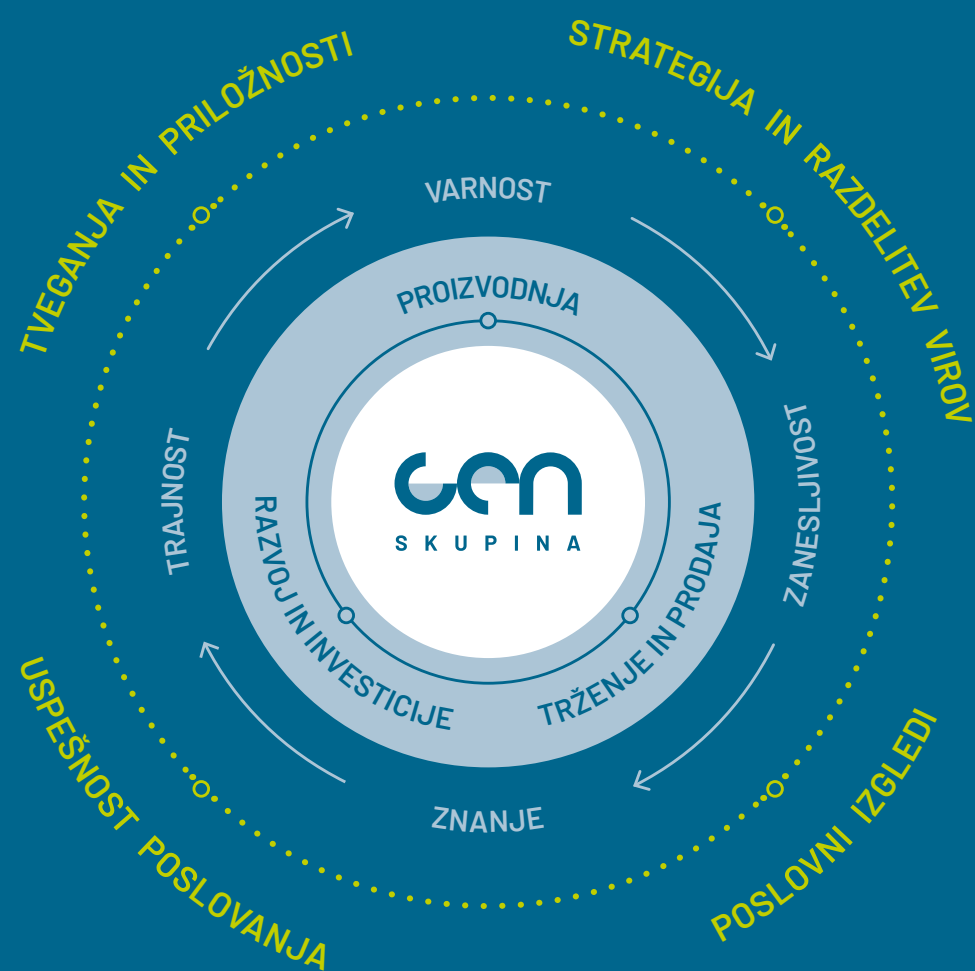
TVEGANJA IN PRILOŽNOSTI

STRATEGIJA IN RAZDELITEV VIROV

VARNOST

PROIZVODNJA

TRAJNOST

ZANESLJIVOST

GEN
SKUPINA

RAZVOJ IN INVESTICIJE

TRŽENJE IN PRODAJA

ZNANJE

USPEŠNOST POSLOVANJA

POSLOVNI IZGLEDI